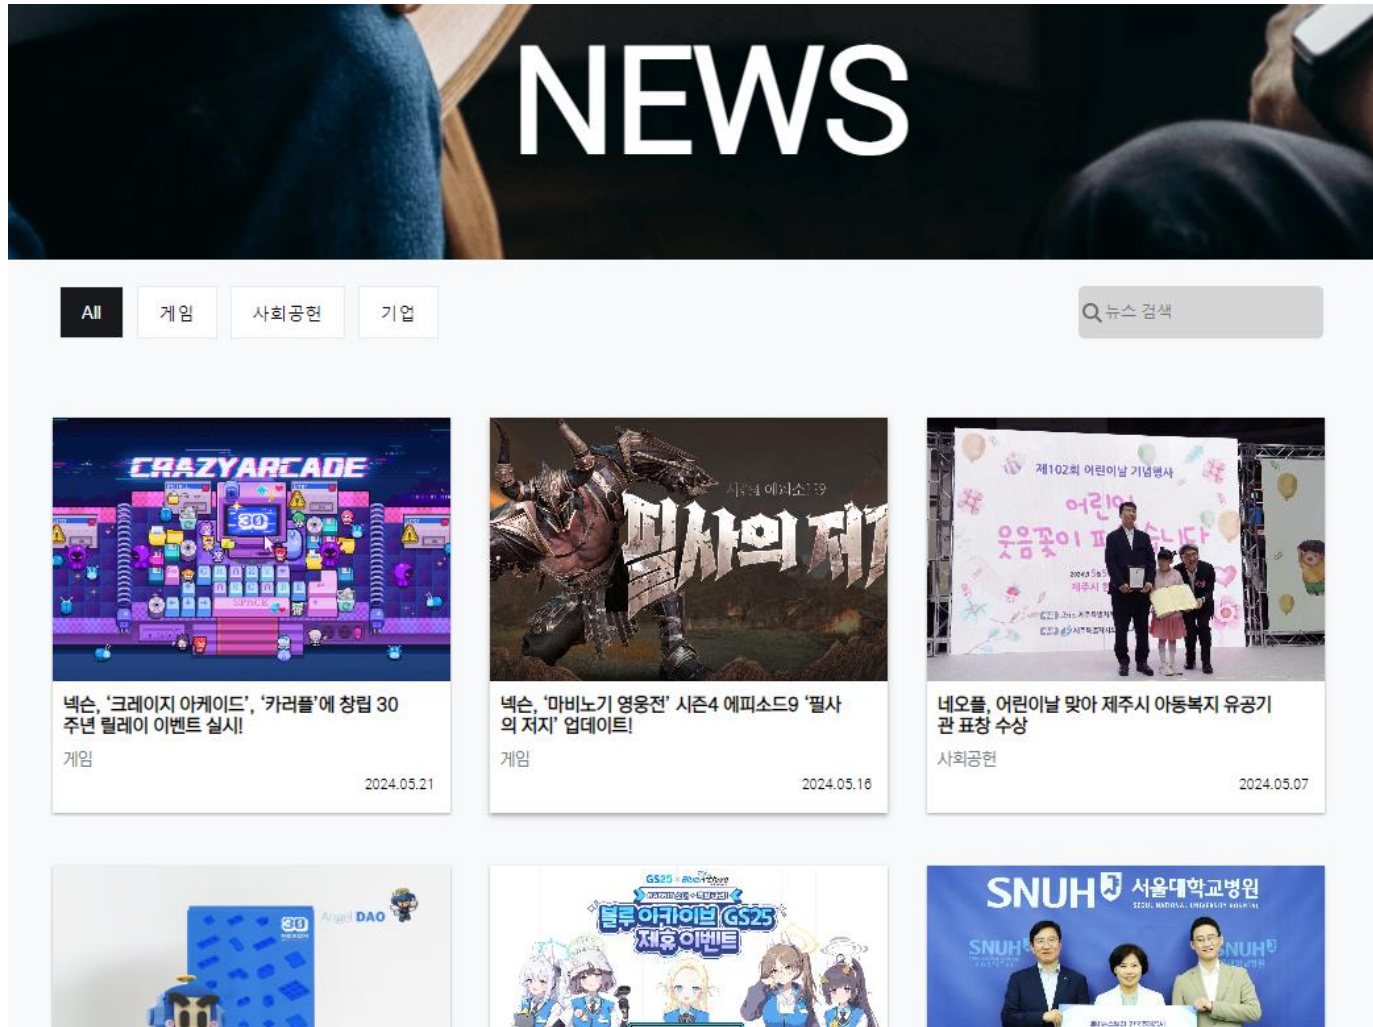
NEWS

All
게임
사회공헌
기업

뉴스 검색

CRAZYARCADE

30

넥슨, '크레이지 아케이드', '카러플'에 창립 30주년 릴레이 이벤트 실시!

게임

2024.05.21

시즌4 에피소드9

필사의 저지

넥슨, '마비노기 영웅전' 시즌4 에피소드9 '필사의 저지' 업데이트!

게임

2024.05.16

제102회 어린이날 기념행사

어린이 웃음꽃이 피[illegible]니다

네오플, 어린이날 맞아 제주시 아동복지 유공기관 표창 수상

사회공헌

2024.05.07

30

Angel DAO

GS25

블루 아카이브 GS25 제휴 이벤트

SNUH 서울대학교병원

SEOUL NATIONAL UNIVERSITY HOSPITAL

SNUH

SNUH